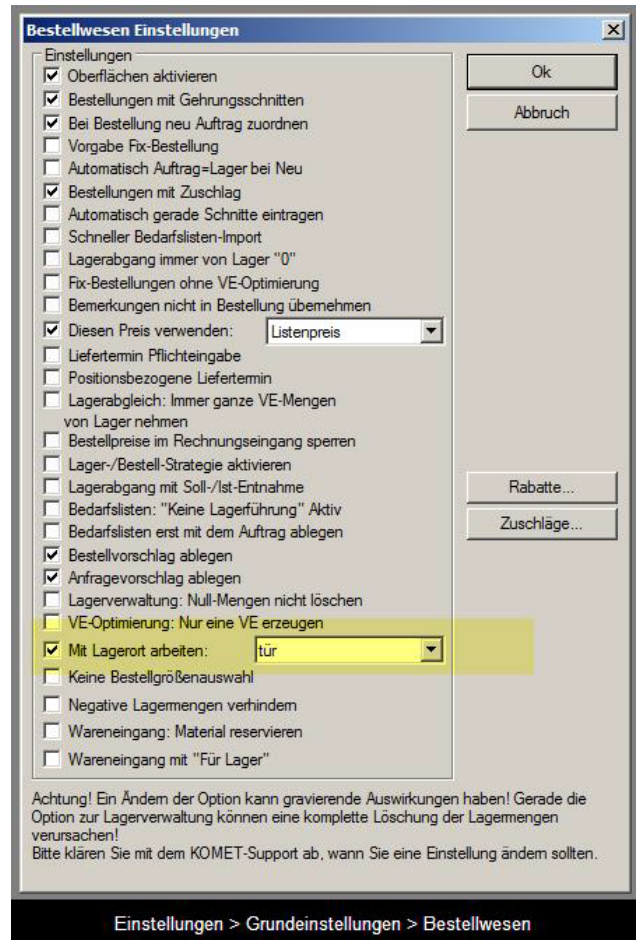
Bestellwesen Einstellungen

Einstellungen

Oberflächen aktivieren

Bestellungen mit Gehrungsschnitten

Bei Bestellung neu Auftrag zuordnen

Vorgabe Fix-Bestellung

Automatisch Auftrag=Lager bei Neu

Bestellungen mit Zuschlag

Automatisch gerade Schnitte eintragen

Schneller Bedarfslisten-Import

Lagerabgang immer von Lager "0"

Fix-Bestellungen ohne VE-Optimierung

Bemerkungen nicht in Bestellung übernehmen

Diesen Preis verwenden: Listenpreis

Liefertermin Pflichteingabe

Positionsbezogene Liefertermin

Lagerabgleich: Immer ganze VE-Mengen von Lager nehmen

Bestellpreise im Rechnungseingang sperren

Lager-/Bestell-Strategie aktivieren

Lagerabgang mit Soll-/Ist-Entnahme

Bedarfslisten: "Keine Lagerführung" Aktiv

Bedarfslisten erst mit dem Auftrag ablegen

Bestellvorschlag ablegen

Anfragevorschlag ablegen

Lagerverwaltung: Null-Mengen nicht löschen

VE-Optimierung: Nur eine VE erzeugen

Mit Lagerort arbeiten: tür

Keine Bestellgrößenauswahl

Negative Lagermengen verhindern

Wareneingang: Material reservieren

Wareneingang mit "Für Lager"

Ok

Abbruch

Rabatte...

Zuschläge...

Achtung! Ein Ändern der Option kann gravierende Auswirkungen haben! Gerade die Option zur Lagerverwaltung können eine komplette Löschung der Lagermengen verursachen!
Bitte klären Sie mit dem KOMET-Support ab, wann Sie eine Einstellung ändern sollten.

Einstellungen > Grundeinstellungen > Bestellwesen